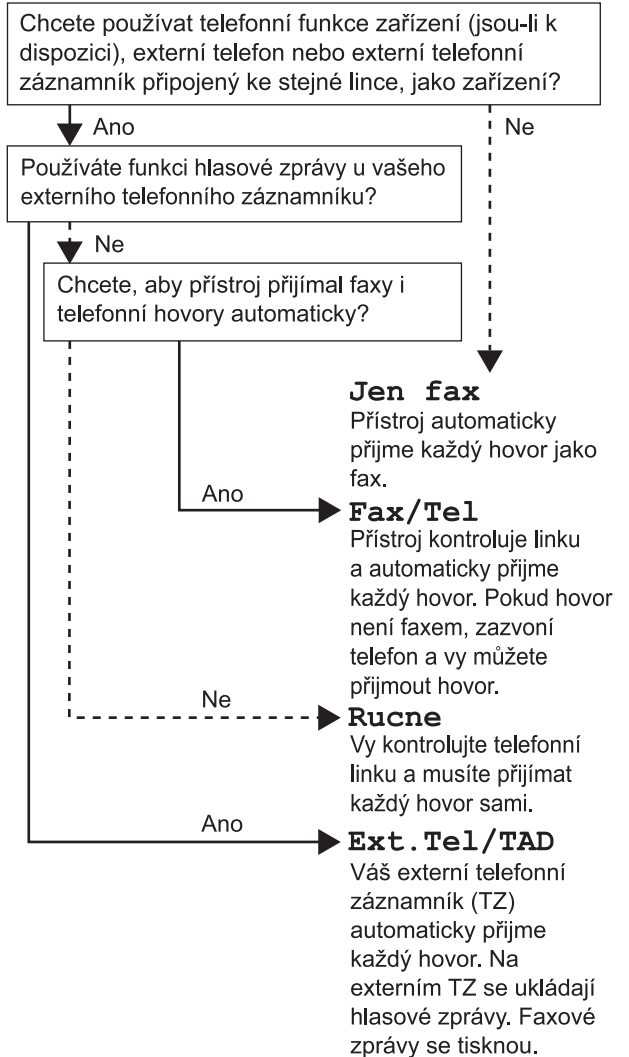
Chcete používat telefonní funkce zařízení (jsou-li k dispozici), externí telefon nebo externí telefonní záznamník připojený ke stejné lince, jako zařízení?

Ano

Ne

Používáte funkci hlasové zprávy u vašeho externího telefonního záznamníku?

Ne

Chcete, aby přístroj přijímal faxy i telefonní hovory automaticky?

Jen fax
Přístroj automaticky přijme každý hovor jako fax.

Ano

Fax/Tel
Přístroj kontroluje linku a automaticky přijme každý hovor. Pokud hovor není faxem, zazvoní telefon a vy můžete přijmout hovor.

Ne

Rucne
Vy kontrolujte telefonní linku a musíte přijímat každý hovor sami.

Ano

Ext.Tel/TAD
Váš externí telefonní záznamník (TZ) automaticky přijme každý hovor. Na externím TZ se ukládají hlasové zprávy. Faxové zprávy se tisknou.